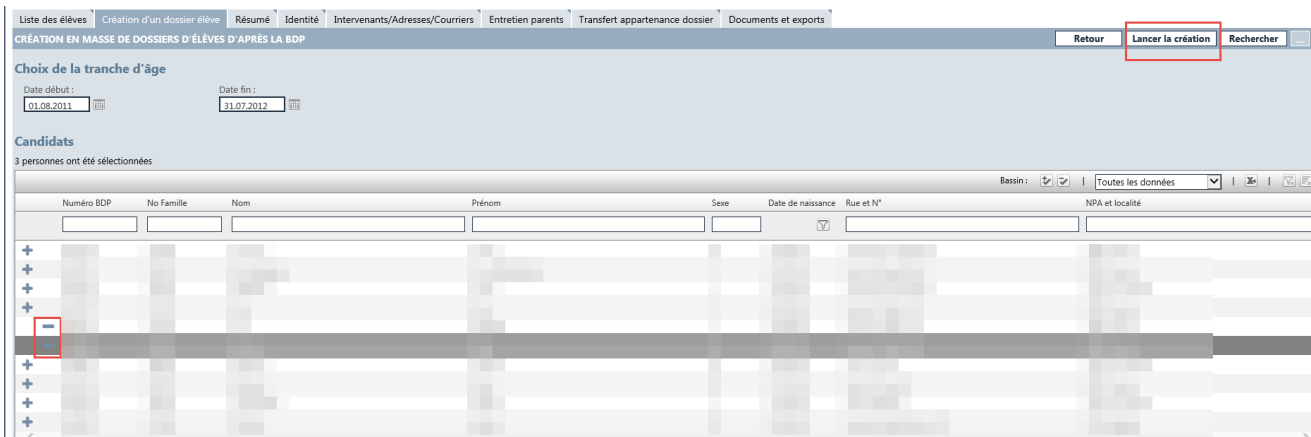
Liste des élèves | Création d'un dossier élève | Résumé | Identité | Intervenants/Adresses/Courriers | Entretien parents | Transfert appartenance dossier | Documents et exports

CRÉATION EN MASSE DE DOSSIERS D'ÉLÈVES D'APRÈS LA BDP

Retour | Lancer la création | Rechercher | ...

Choix de la tranche d'âge

Date début :
01.08.2011

Date fin :
31.07.2012

Candidats

3 personnes ont été sélectionnées

Bassin : | Toutes les données

| Numéro BDP | No Famille | Nom | Prénom | Sexe | Date de naissance | Rue et N° | NPA et localité |
|---|---|---|---|---|---|---|---|
| | | | | | | | |